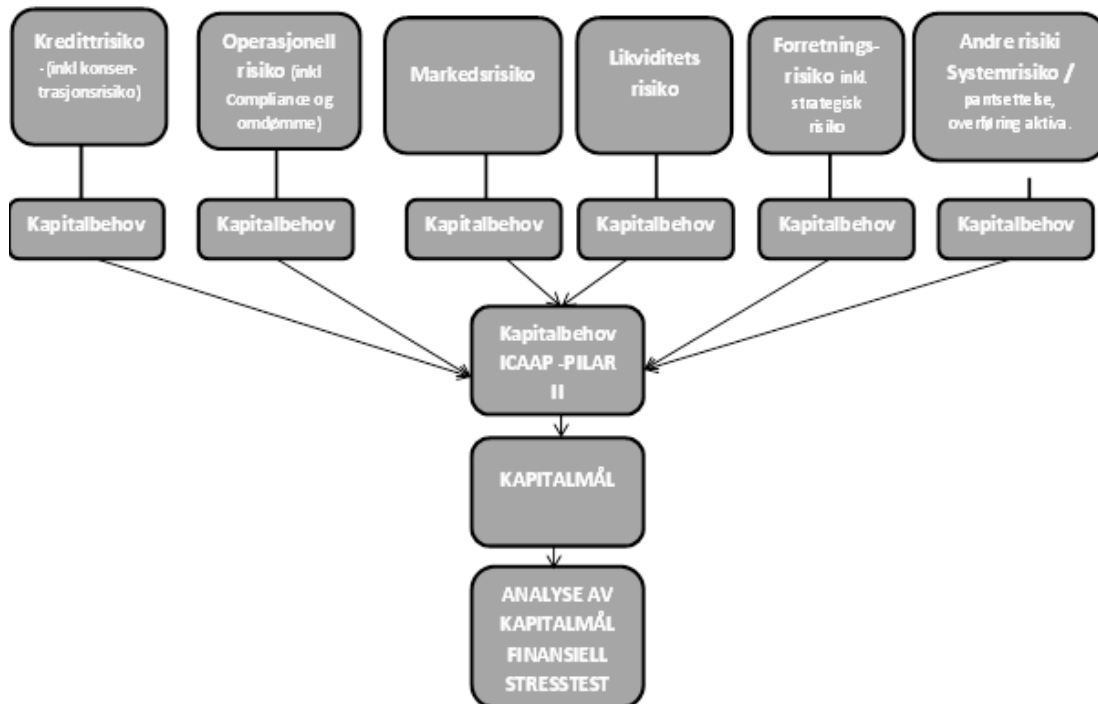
Kredittrisiko - (inkl konsentrasjonsrisiko)

Operasjonell risiko (inkl Compliance og omdømme)

Markedsrisiko

Likviditets risiko

Forretningsrisiko inkl. strategisk risiko

Andre risiki Systemrisiko / pantsettelse, overføring aktiva.

Kapitalbehov

Kapitalbehov

Kapitalbehov

Kapitalbehov

Kapitalbehov

Kapitalbehov

Kapitalbehov ICAAP -PILAR II

KAPITALMÅL

ANALYSE AV KAPITALMÅL FINANSIELL STRESSTEST